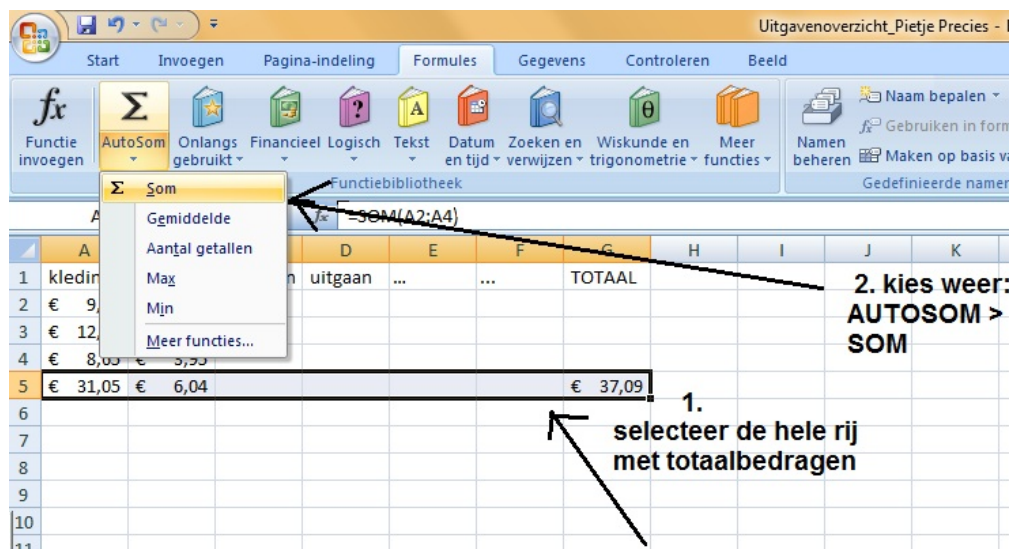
Uitgavenoverzicht_Pietje Precies - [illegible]

Start Invoegen Pagina-indeling Formules Gegevens Controleren Beeld

Functie invoegen
AutoSom
Onlangs gebruikt
Financieel
Logisch
Tekst
Datum en tijd
Zoeken en verwijzen
Wiskunde en trigonometrie
Meer functies
Functiebibliotheek
Namen beheren
Naam bepalen
Gebruiken in form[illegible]
Maken op basis va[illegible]
Gedefinieerde namen

Som
Gemiddelde
Aantal getallen
Max
Min
Meer functies...

A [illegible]
=SOM(A2:A4)

| | A | B | C | D | E | F | G | H | I | J | K |
|---|---|---|---|---|---|---|---|---|---|---|---|
| 1 | kledin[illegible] | | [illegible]n | uitgaan | ... | ... | TOTAAL | | | | |
| 2 | € 9,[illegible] | | | | | | | | | | |
| 3 | € 12,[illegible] | | | | | | | | | | |
| 4 | € 8,65 | € 3,95 | | | | | | | | | |
| 5 | € 31,05 | € 6,04 | | | | | € 37,09 | | | | |
| 6 | | | | | | | | | | | |
| 7 | | | | | | | | | | | |
| 8 | | | | | | | | | | | |
| 9 | | | | | | | | | | | |
| 10 | | | | | | | | | | | |
| 11 | | | | | | | | | | | |

2. kies weer: AUTOSOM > SOM

1. selecteer de hele rij met totaalbedragen